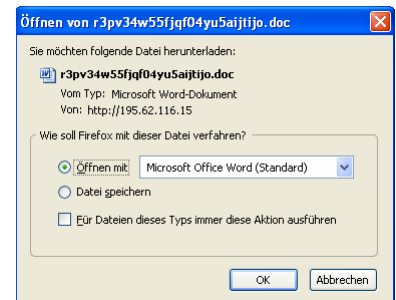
Öffnen von r3pv34w55fjqf04yu5aijtijo.doc

Sie möchten folgende Datei herunterladen:

r3pv34w55fjqf04yu5aijtijo.doc
Vom Typ: Microsoft Word-Dokument
Von: http://195.62.116.15

Wie soll Firefox mit dieser Datei verfahren?

Öffnen mit Microsoft Office Word (Standard)

Datei speichern

Für Dateien dieses Typs immer diese Aktion ausführen

OK Abbrechen